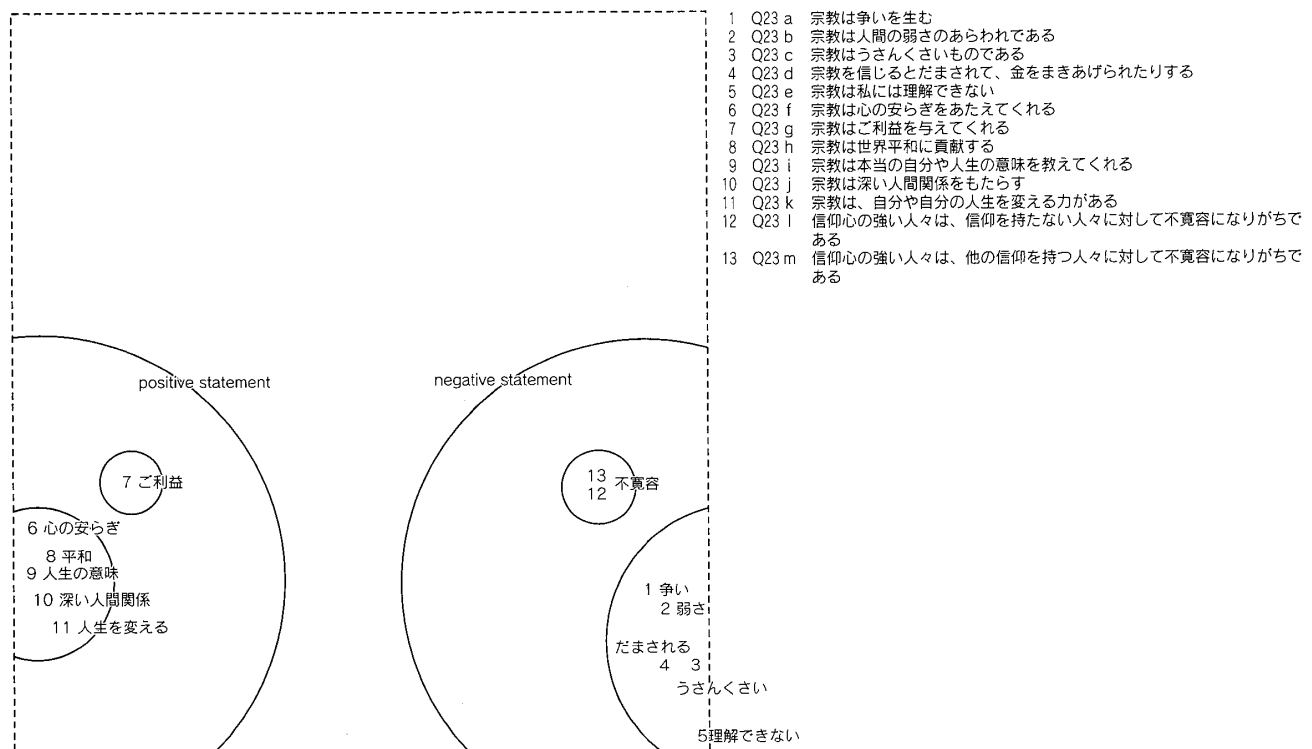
1 Q23 a 宗教は争いを生む
2 Q23 b 宗教は人間の弱さのあらわれである
3 Q23 c 宗教はうさんくさいものである
4 Q23 d 宗教を信じるとだまされて、金をまきあげられたりする
5 Q23 e 宗教は私には理解できない
6 Q23 f 宗教は心の安らぎをあたえてくれる
7 Q23 g 宗教はご利益を与えてくれる
8 Q23 h 宗教は世界平和に貢献する
9 Q23 i 宗教は本当の自分や人生の意味を教えてくれる
10 Q23 j 宗教は深い人間関係をもたらす
11 Q23 k 宗教は、自分や自分の人生を変える力がある
12 Q23 l 信仰心の強い人々は、信仰を持たない人々に対して不寛容になりがちである
13 Q23 m 信仰心の強い人々は、他の信仰を持つ人々に対して不寛容になりがちである

positive statement

7 ご利益

6 心の安らぎ
8 平和
9 人生の意味
10 深い人間関係
11 人生を変える

negative statement

13
12 不寛容

1 争い
2 弱さ
だまされる
4 3
うさんくさい
5理解できない